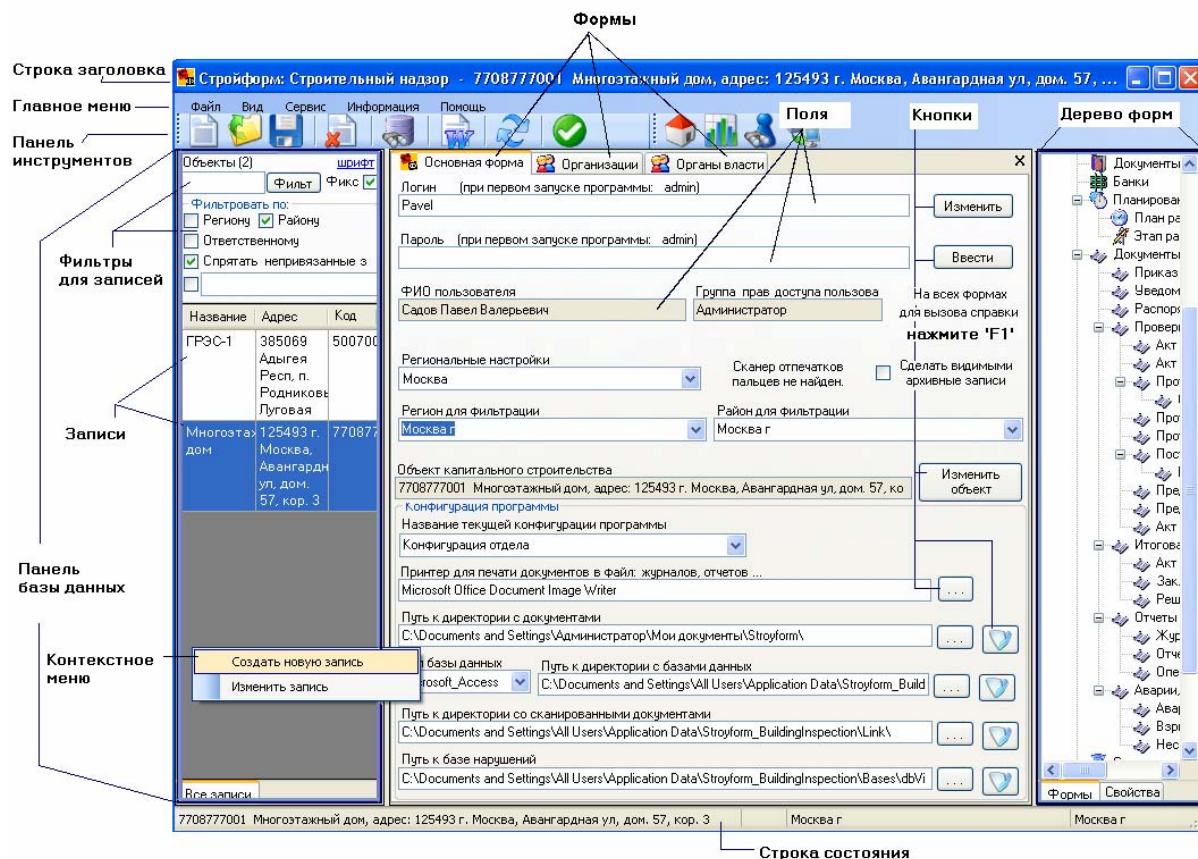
Формы

Строка заголовка

Стройформ: Строительный надзор - 7708777001 Многоэтажный дом, адрес: 125493 г. Москва, Авангардная ул, дом. 57, ...

Главное меню

Файл Вид Сервис Информация Помощь

Панель инструментов

Поля

Кнопки

Дерево форм

Объекты (2) шрифт

Фильт Фикс

Фильтровать по:

Региону Району

Ответственному

Спрятать непривязанные з

Фильтры для записей

| Название | Адрес | Код |
|---|---|---|
| ГРЭС-1 | 385069 Адыгея Респ, п. Родниковы Луговая | 500700 |
| Многоэтаж дом | 125493 г. Москва, Авангардн ул, дом. 57, кор. 3 | 770877 |

Записи

Панель базы данных

Контекстное меню

Создать новую запись

Изменить запись

Все записи

Основная форма Организации Органы власти

Логин (при первом запуске программы: admin)

Pavel

Изменить

Пароль (при первом запуске программы: admin)

Ввести

ФИО пользователя

Садов Павел Валерьевич

Группа прав доступа пользова

Администратор

На всех формах для вызова справки

нажмите 'F1'

Региональные настройки

Москва

Сканер отпечатков пальцев не найден.

Сделать видимыми архивные записи

Регион для фильтрации

Москва г

Район для фильтрации

Москва г

Объект капитального строительства

7708777001 Многоэтажный дом, адрес: 125493 г. Москва, Авангардная ул, дом. 57, ко

Изменить объект

Конфигурация программы

Название текущей конфигурации программы

Конфигурация отдела

Принтер для печати документов в файл: журналов, отчетов ...

Microsoft Office Document Image Writer

Путь к директории с документами

C:\Documents and Settings\Администратор\Мои документы\Stroyform\

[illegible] базы данных

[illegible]rosoft_Access

Путь к директории с базами данных

C:\Documents and Settings\All Users\Application Data\Stroyform_Build

Путь к директории со сканированными документами

C:\Documents and Settings\All Users\Application Data\Stroyform_BuildingInspection\Link\

Путь к базе нарушений

C:\Documents and Settings\All Users\Application Data\Stroyform_BuildingInspection\Bases\dbVi

Документы
Банки
Планирован
План ра
Этап ра
Документы
Приказ
Уведом
Распоря
Провери
Акт
Акт
Про
Про
Про
Пост
Пре
Пре
Акт
Итогова
Акт
Зак.
Реш
Отчеты
Жур
Отче
Опе
Аварии,
Авар
Взры
Нес

Формы Свойства

7708777001 Многоэтажный дом, адрес: 125493 г. Москва, Авангардная ул, дом. 57, кор. 3 | Москва г | Москва г

Строка состояния